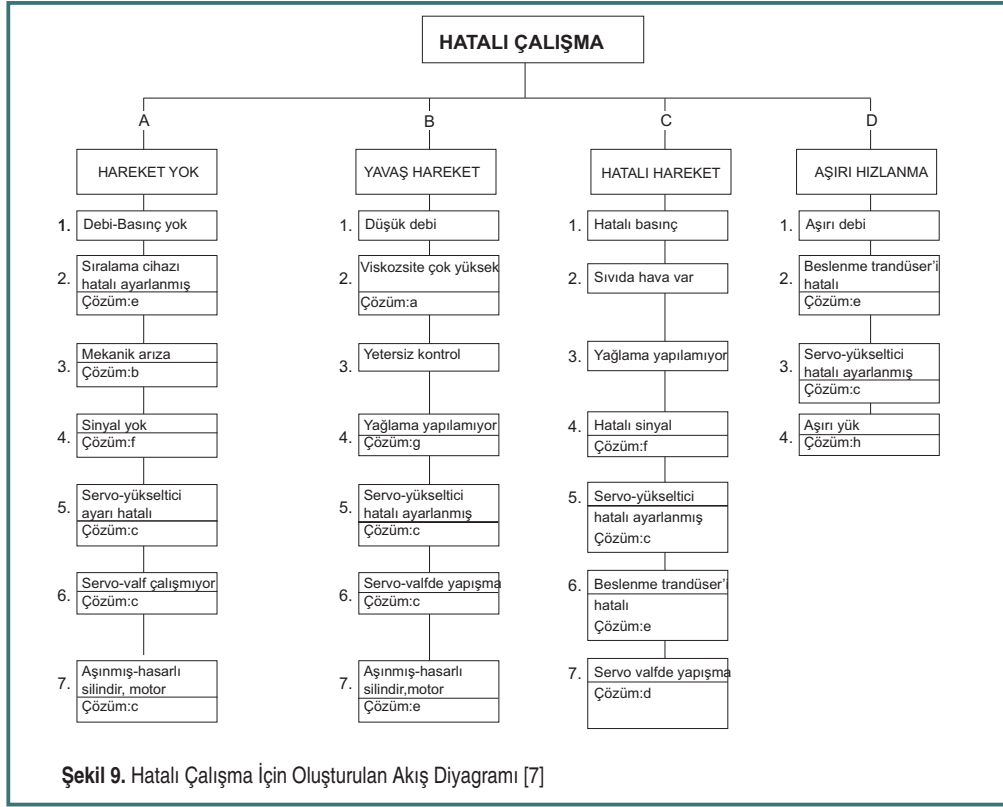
HATALI ÇALIŞMA

A

HAREKET YOK

1. Debi-Basınç yok

2. Sıralama cihazı hatalı ayarlanmış
Çözüm:e

3. Mekanik arıza
Çözüm:b

4. Sinyal yok
Çözüm:f

5. Servo-yükseltici ayarı hatalı
Çözüm:c

6. Servo-valf çalışmıyor
Çözüm:c

7. Aşınmış-hasarlı silindir, motor
Çözüm:c

B

YAVAŞ HAREKET

1. Düşük debi

2. Viskozsite çok yüksek
Çözüm:a

3. Yetersiz kontrol

4. Yağlama yapılamıyor
Çözüm:g

5. Servo-yükseltici hatalı ayarlanmış
Çözüm:c

6. Servo-valfde yapışma
Çözüm:c

7. Aşınmış-hasarlı silindir,motor
Çözüm:e

C

HATALI HAREKET

1. Hatalı basınç

2. Sıvıda hava var

3. Yağlama yapılamıyor

4. Hatalı sinyal
Çözüm:f

5. Servo-yükseltici hatalı ayarlanmış
Çözüm:c

6. Beslenme trandüser'i hatalı
Çözüm:e

7. Servo valfde yapışma
Çözüm:d

D

AŞIRI HIZLANMA

1. Aşırı debi

2. Beslenme trandüser'i hatalı
Çözüm:e

3. Servo-yükseltici hatalı ayarlanmış
Çözüm:c

4. Aşırı yük
Çözüm:h

Şekil 9. Hatalı Çalışma İçin Oluşturulan Akış Diyagramı [7]